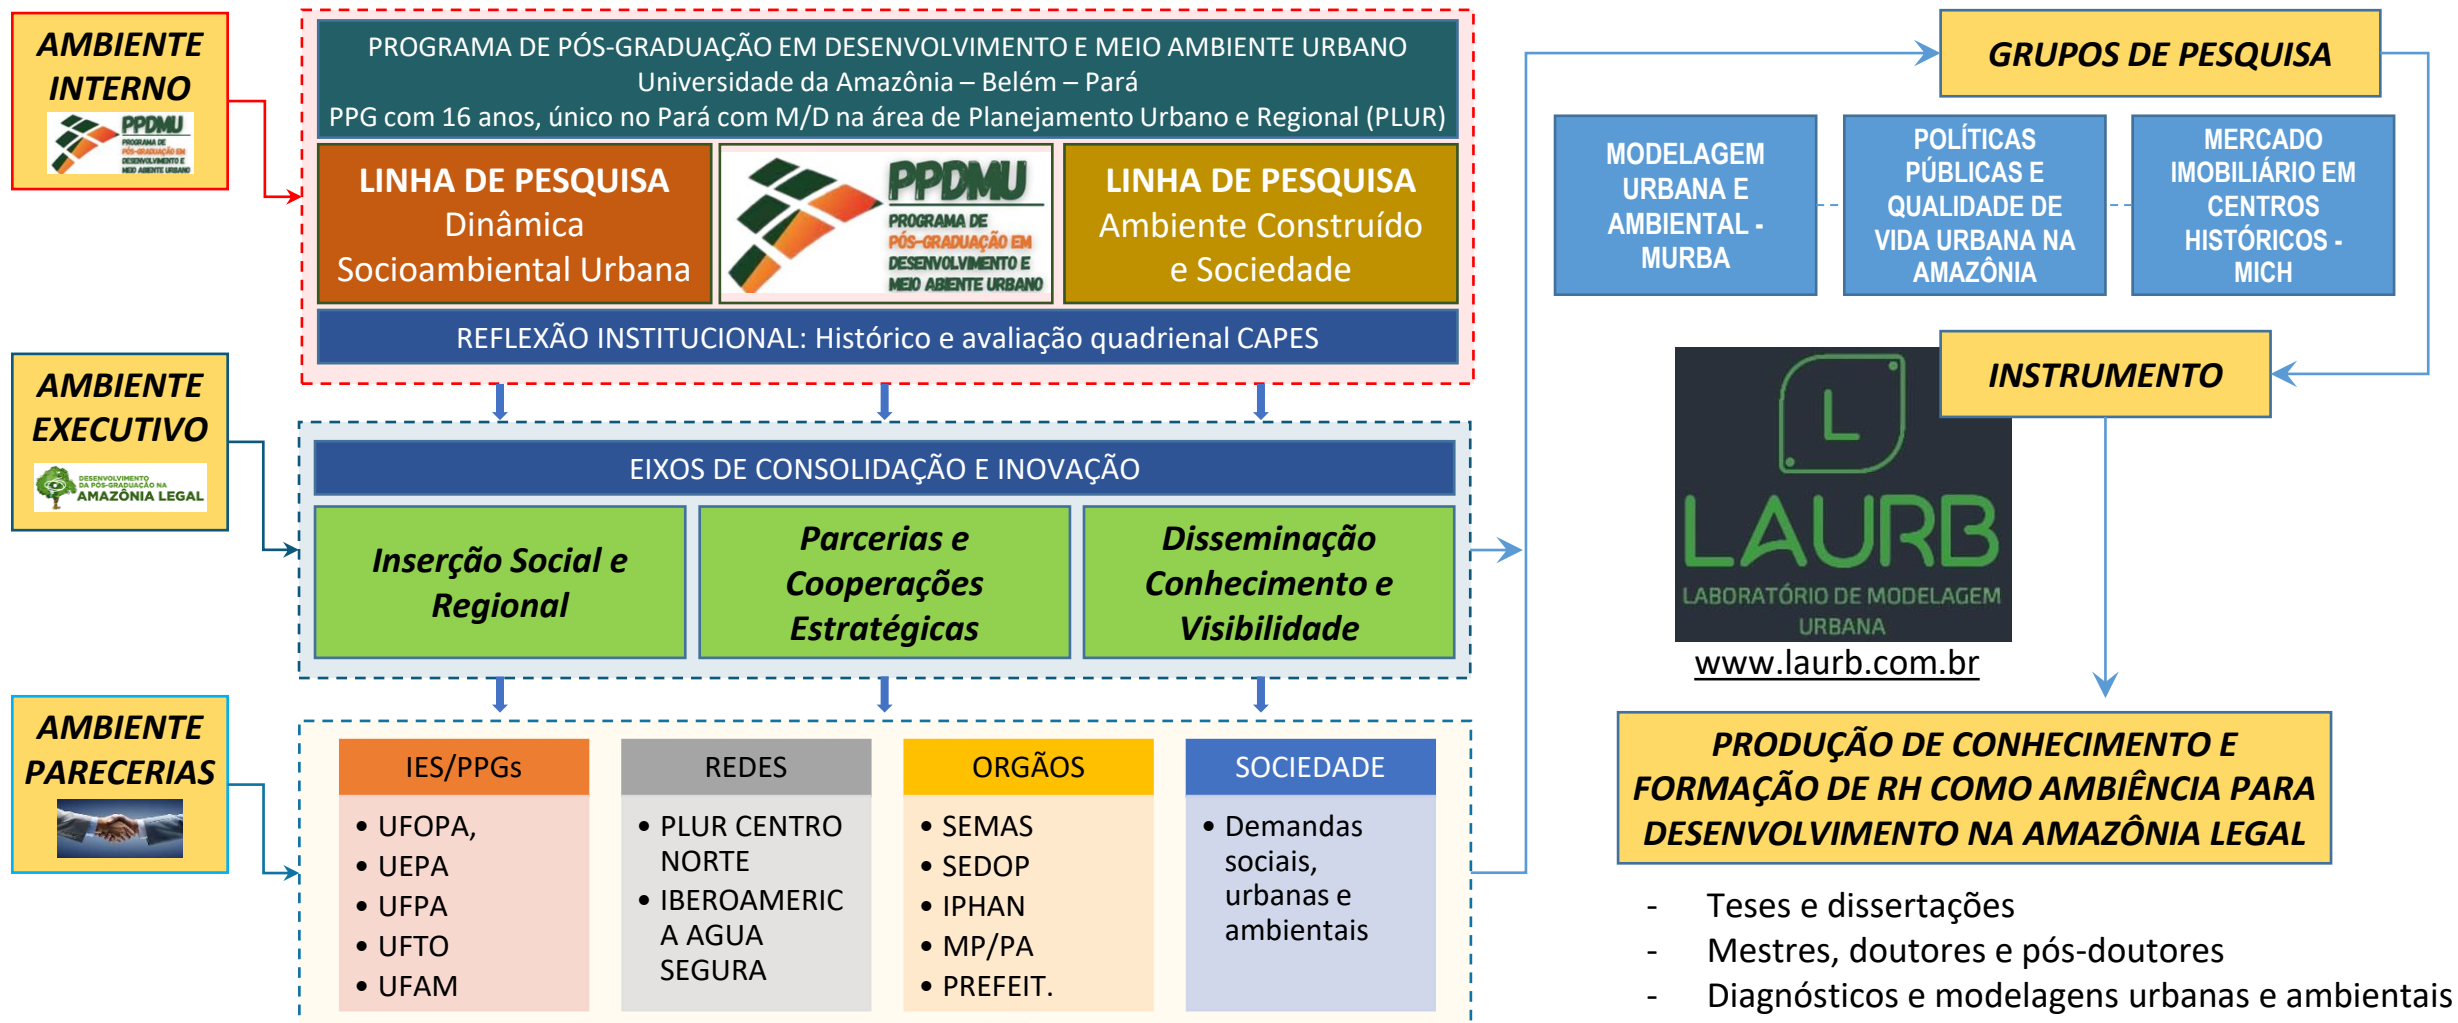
AMBIENTE INTERNO

PPDMU
PROGRAMA DE PÓS-GRADUAÇÃO EM DESENVOLVIMENTO E MEIO AMBIENTE URBANO

PROGRAMA DE PÓS-GRADUAÇÃO EM DESENVOLVIMENTO E MEIO AMBIENTE URBANO
Universidade da Amazônia – Belém – Pará
PPG com 16 anos, único no Pará com M/D na área de Planejamento Urbano e Regional (PLUR)

LINHA DE PESQUISA
Dinâmica Socioambiental Urbana

PPDMU
PROGRAMA DE PÓS-GRADUAÇÃO EM DESENVOLVIMENTO E MEIO AMBIENTE URBANO

LINHA DE PESQUISA
Ambiente Construído e Sociedade

REFLEXÃO INSTITUCIONAL: Histórico e avaliação quadrienal CAPES

GRUPOS DE PESQUISA

MODELAGEM URBANA E AMBIENTAL - MURBA

POLÍTICAS PÚBLICAS E QUALIDADE DE VIDA URBANA NA AMAZÔNIA

MERCADO IMOBILIÁRIO EM CENTROS HISTÓRICOS - MICH

AMBIENTE EXECUTIVO

DESENVOLVIMENTO DA PÓS-GRADUAÇÃO NA AMAZÔNIA LEGAL

EIXOS DE CONSOLIDAÇÃO E INOVAÇÃO

Inserção Social e Regional

Parcerias e Cooperações Estratégicas

Disseminação Conhecimento e Visibilidade

INSTRUMENTO

LAURB
LABORATÓRIO DE MODELAGEM URBANA
www.laurb.com.br

AMBIENTE PARECERIAS

| IES/PPGs | REDES | ORGÃOS | SOCIEDADE |
|---|---|---|---|
| • UFOPA, • UEPA • UFPA • UFTO • UFAM | • PLUR CENTRO NORTE • IBEROAMERICA A AGUA SEGURA | • SEMAS • SEDOP • IPHAN • MP/PA • PREFEIT. | • Demandas sociais, urbanas e ambientais |

PRODUÇÃO DE CONHECIMENTO E FORMAÇÃO DE RH COMO AMBIÊNCIA PARA DESENVOLVIMENTO NA AMAZÔNIA LEGAL

- Teses e dissertações
- Mestres, doutores e pós-doutores
- Diagnósticos e modelagens urbanas e ambientais